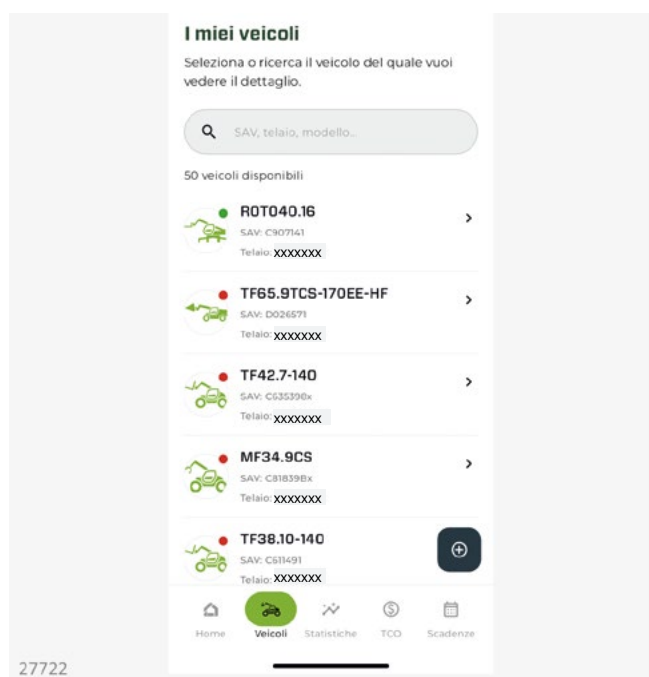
I miei veicoli

Seleziona o ricerca il veicolo del quale vuoi vedere il dettaglio.

SAV, telaio, modello...

50 veicoli disponibili

ROTO40.16
SAV: C907141
Telaio: XXXXXXX

TF65.9TCS-170EE-HF
SAV: D026571
Telaio: XXXXXXX

TF42.7-140
SAV: C635398x
Telaio: XXXXXXX

MF34.9CS
SAV: C81839Bx
Telaio: XXXXXXX

TF38.10-140
SAV: C611491
Telaio: XXXXXXX

Home
Veicoli
Statistiche
TCO
Scadenze

27722